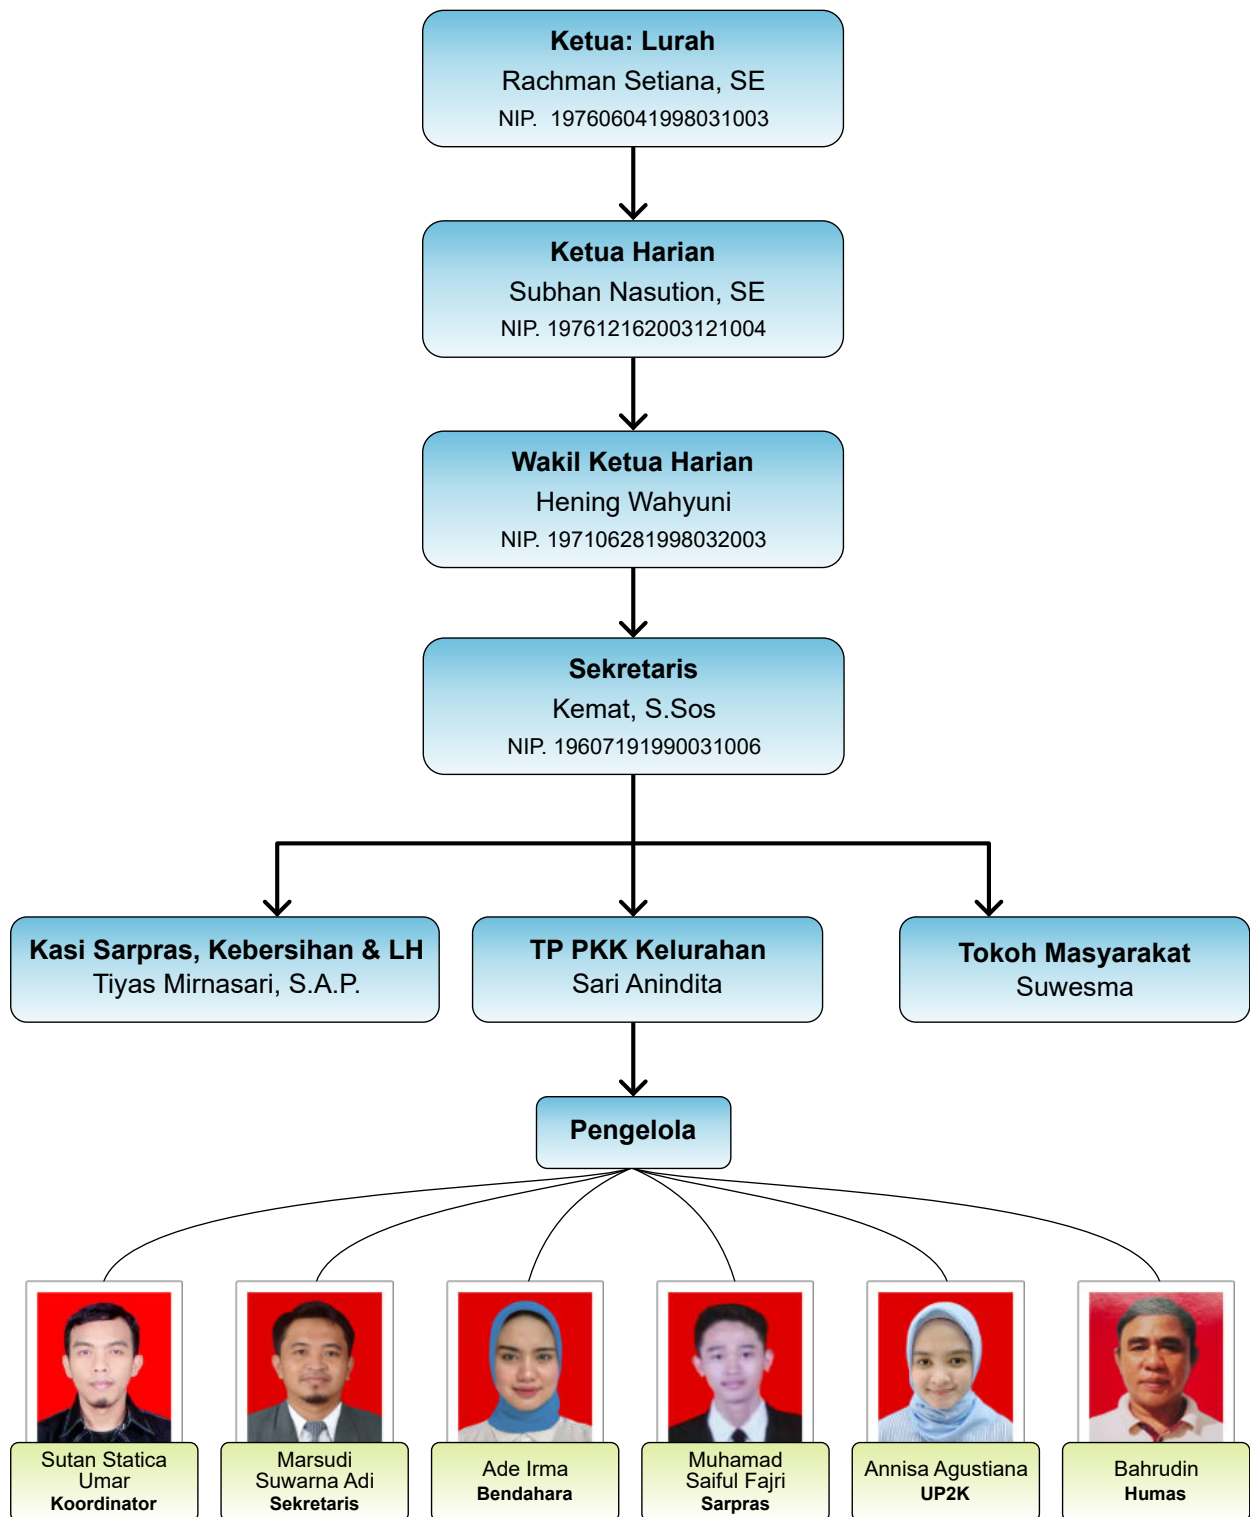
Ketua: Lurah
Rachman Setiana, SE
NIP. 197606041998031003

Ketua Harian
Subhan Nasution, SE
NIP. 197612162003121004

Wakil Ketua Harian
Hening Wahyuni
NIP. 197106281998032003

Sekretaris
Kemat, S.Sos
NIP. 196071919900310O6

Kasi Sarpras, Kebersihan & LH
Tiyas Mirnasari, S.A.P.

TP PKK Kelurahan
Sari Anindita

Tokoh Masyarakat
Suwesma

Pengelola

Sutan Statica Umar
Koordinator

Marsudi Suwarna Adi
Sekretaris

Ade Irma
Bendahara

Muhamad Saiful Fajri
Sarpras

Annisa Agustiana
UP2K

Bahrudin
Humas